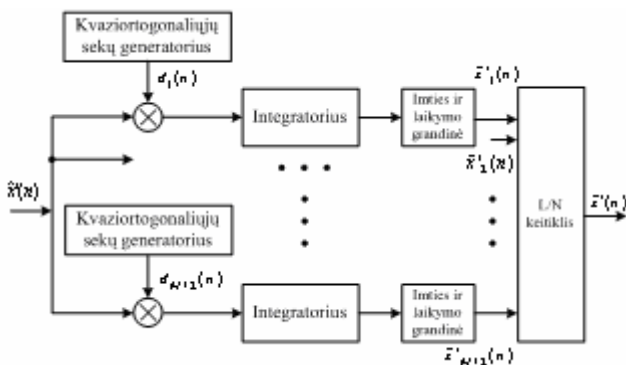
Kvaziortogonaliųjų sekų generatorius

$d_1(n)$

Integratorius

Imties ir laikymo grandinė

$\tilde{x}'_1(n)$

$\tilde{x}'_2(n)$

$\hat{x}(n)$

Kvaziortogonaliųjų sekų generatorius

$d_{N/2}(n)$

Integratorius

Imties ir laikymo grandinė

$\tilde{x}'_{N/2}(n)$

L/N keitiklis

$\tilde{x}'(n)$